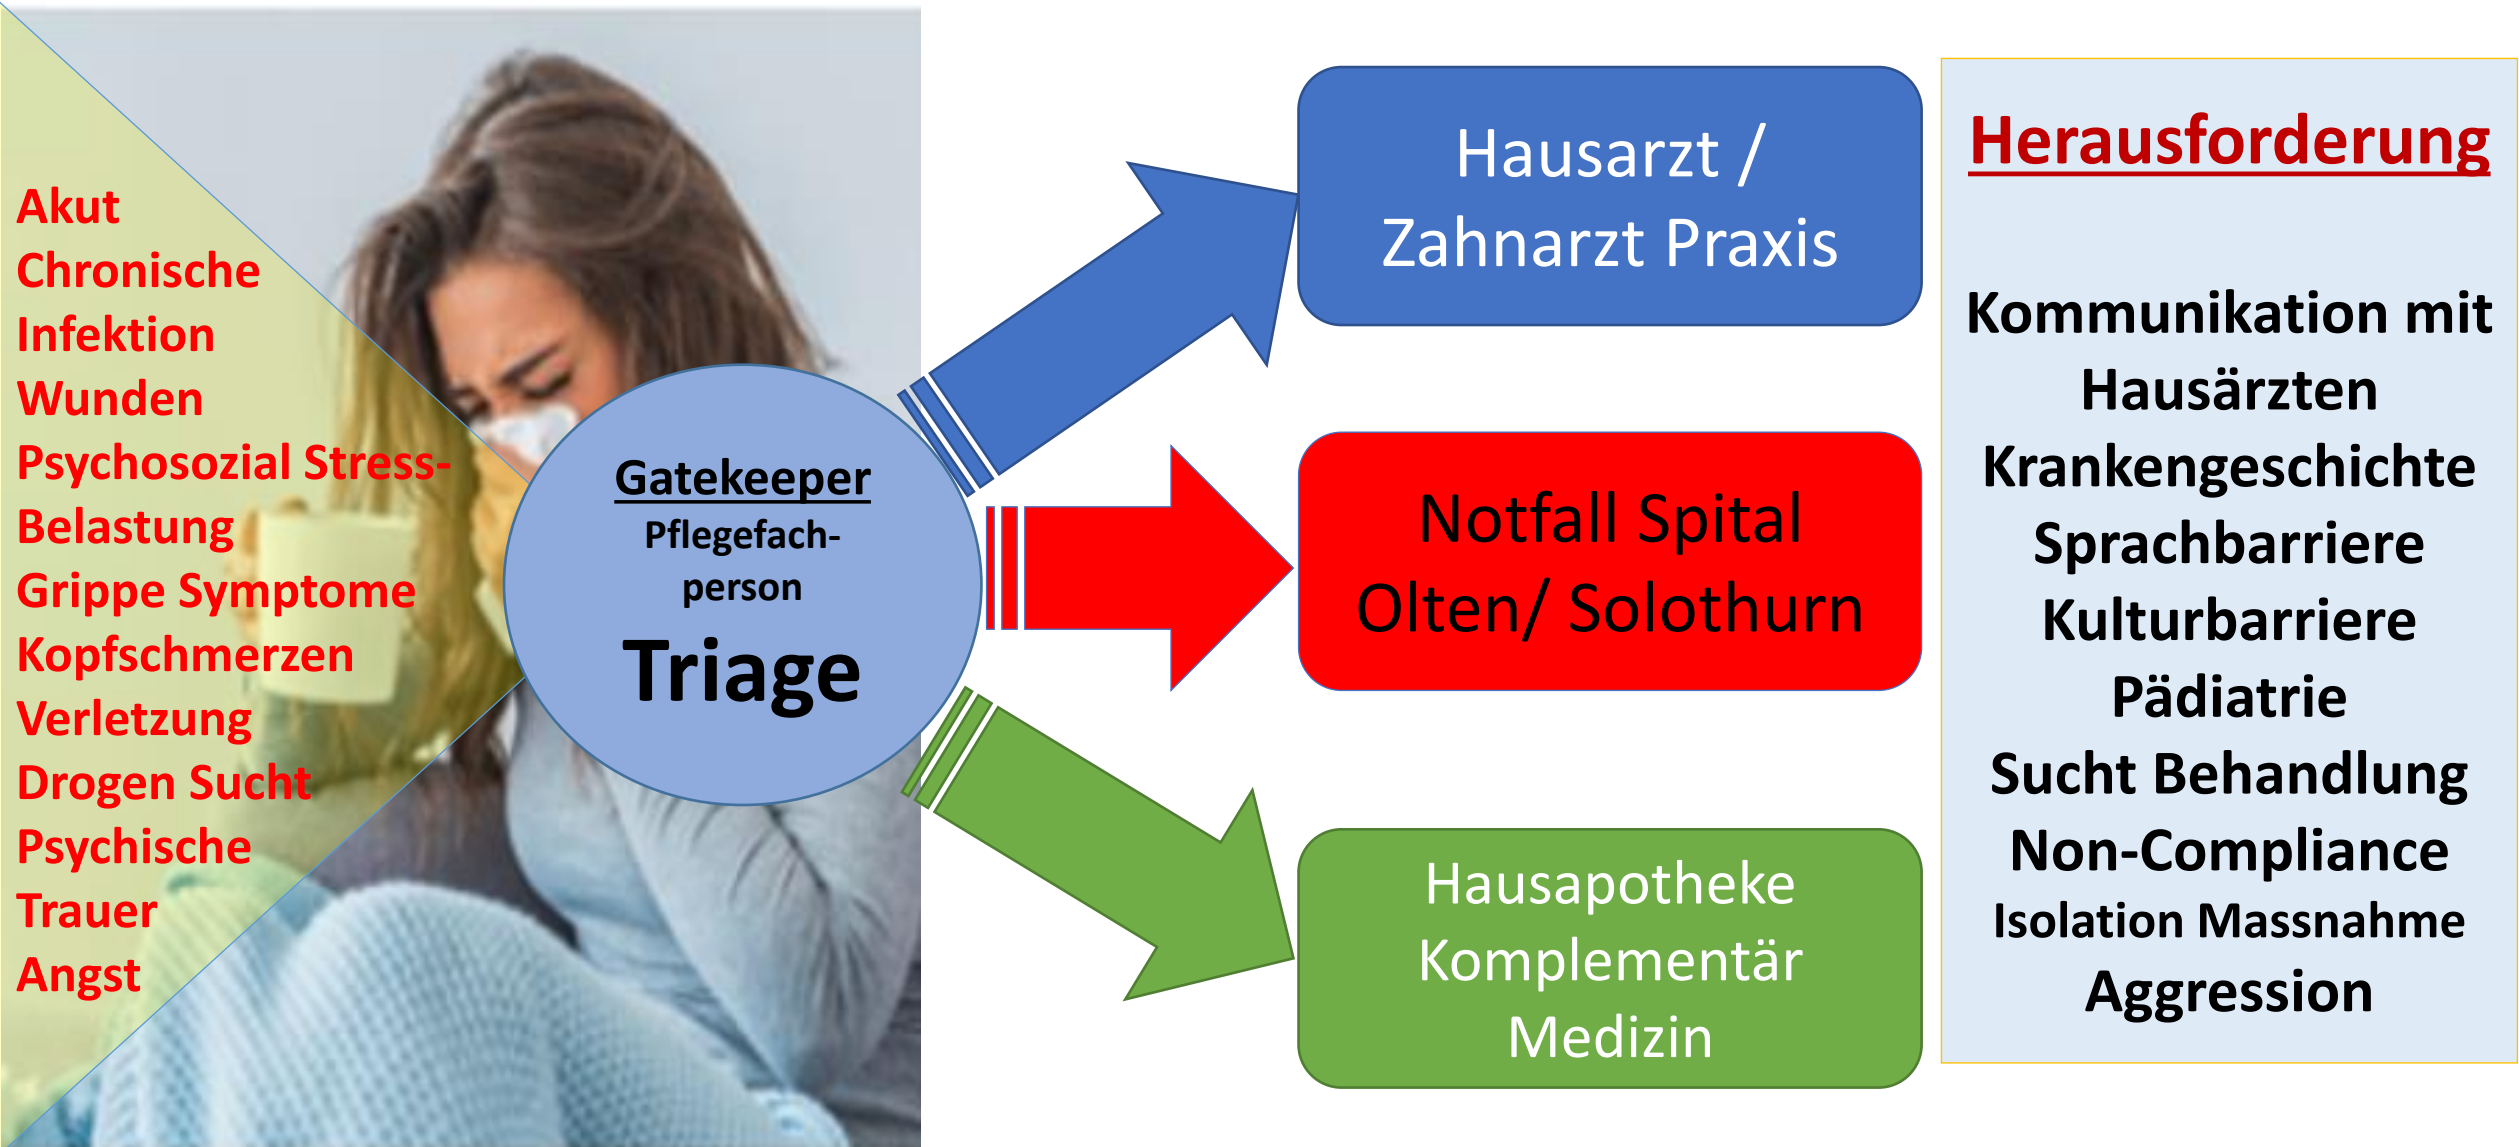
Akut
Chronische
Infektion
Wunden
Psychosozial Stress-Belastung
Grippe Symptome
Kopfschmerzen
Verletzung
Drogen Sucht
Psychische
Trauer
Angst

Gatekeeper
Pflegefach-person
Triage

Hausarzt / Zahnarzt Praxis

Notfall Spital Olten/ Solothurn

Hausapotheke Komplementär Medizin

Herausforderung

Kommunikation mit Hausärzten
Krankengeschichte
Sprachbarriere
Kulturbarriere
Pädiatrie
Sucht Behandlung
Non-Compliance
Isolation Massnahme
Aggression